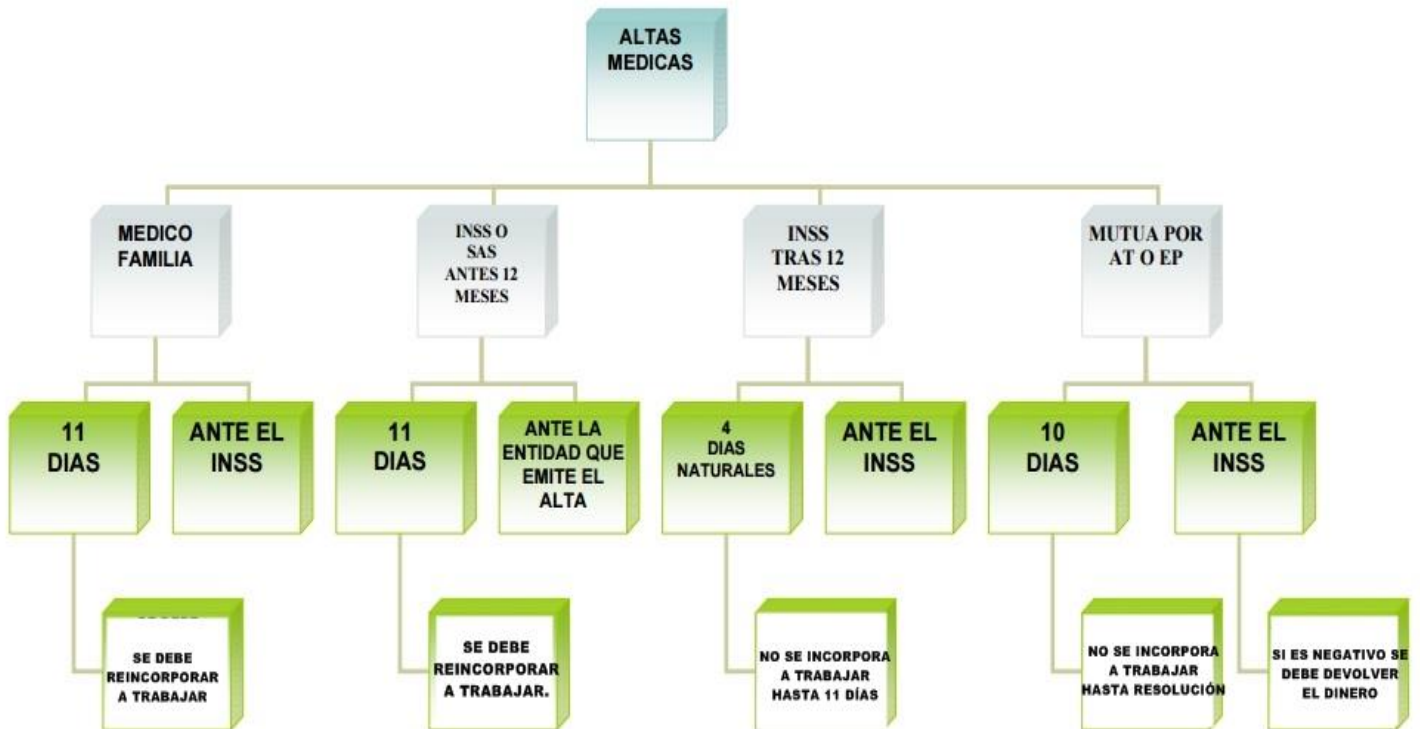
ALTAS MEDICAS

MEDICO FAMILIA

11 DIAS

ANTE EL INSS

SE DEBE REINCORPORAR A TRABAJAR

INSS O SAS ANTES 12 MESES

11 DIAS

ANTE LA ENTIDAD QUE EMITE EL ALTA

SE DEBE REINCORPORAR A TRABAJAR.

INSS TRAS 12 MESES

4 DIAS NATURALES

ANTE EL INSS

NO SE INCORPORA A TRABAJAR HASTA 11 DÍAS

MUTUA POR AT O EP

10 DIAS

ANTE EL INSS

NO SE INCORPORA A TRABAJAR HASTA RESOLUCIÓN

SI ES NEGATIVO SE DEBE DEVOLVER EL DINERO